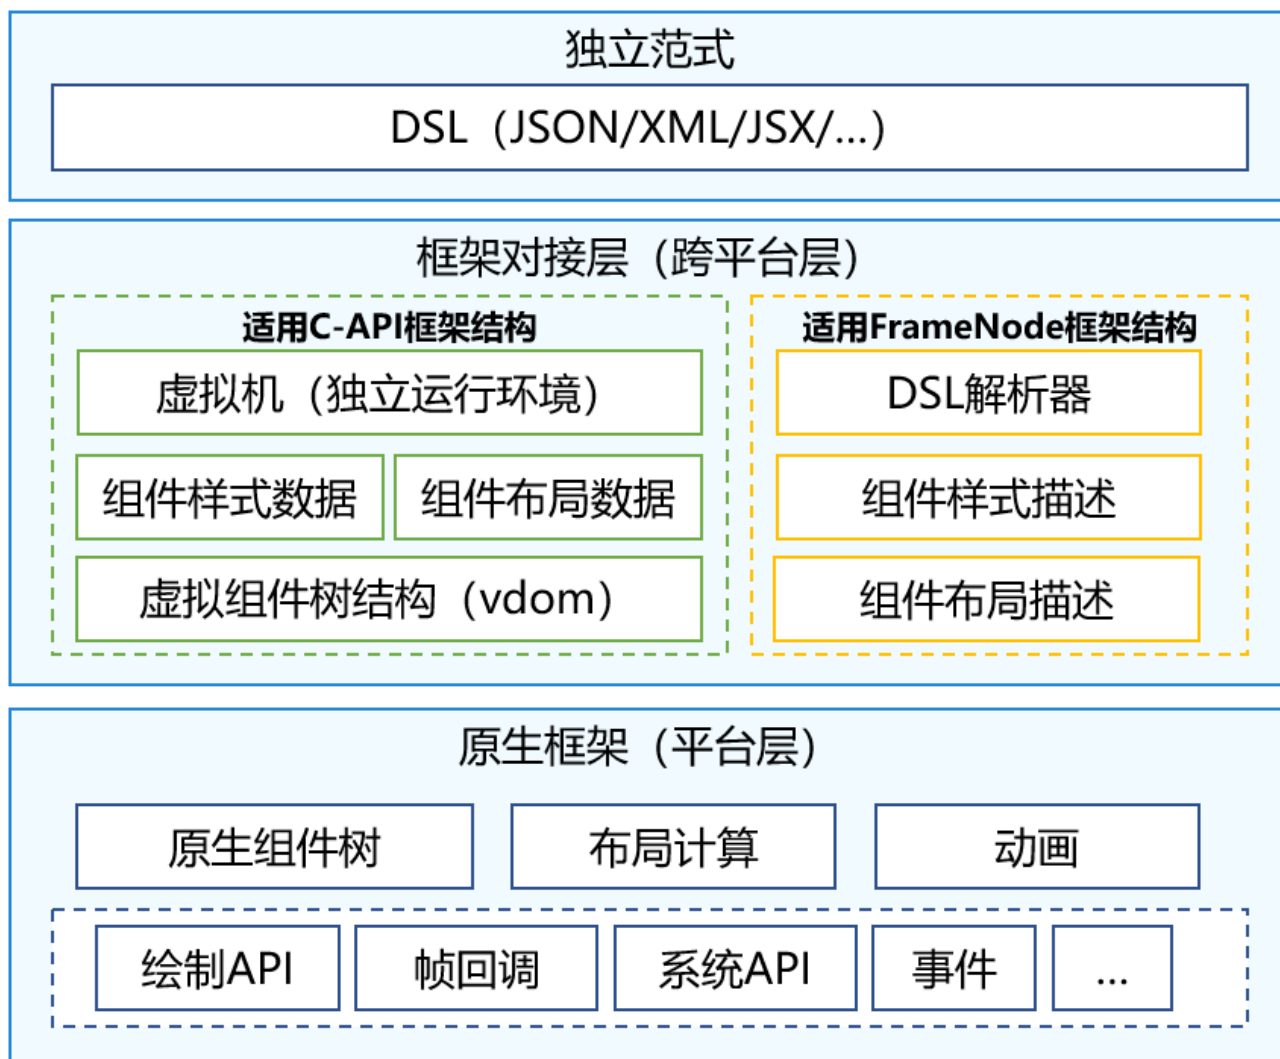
独立范式

DSL（JSON/XML/JSX/...）

框架对接层（跨平台层）

适用C-API框架结构

虚拟机（独立运行环境）

组件样式数据

组件布局数据

虚拟组件树结构（vdom）

适用FrameNode框架结构

DSL解析器

组件样式描述

组件布局描述

原生框架（平台层）

原生组件树

布局计算

动画

绘制API

帧回调

系统API

事件

...